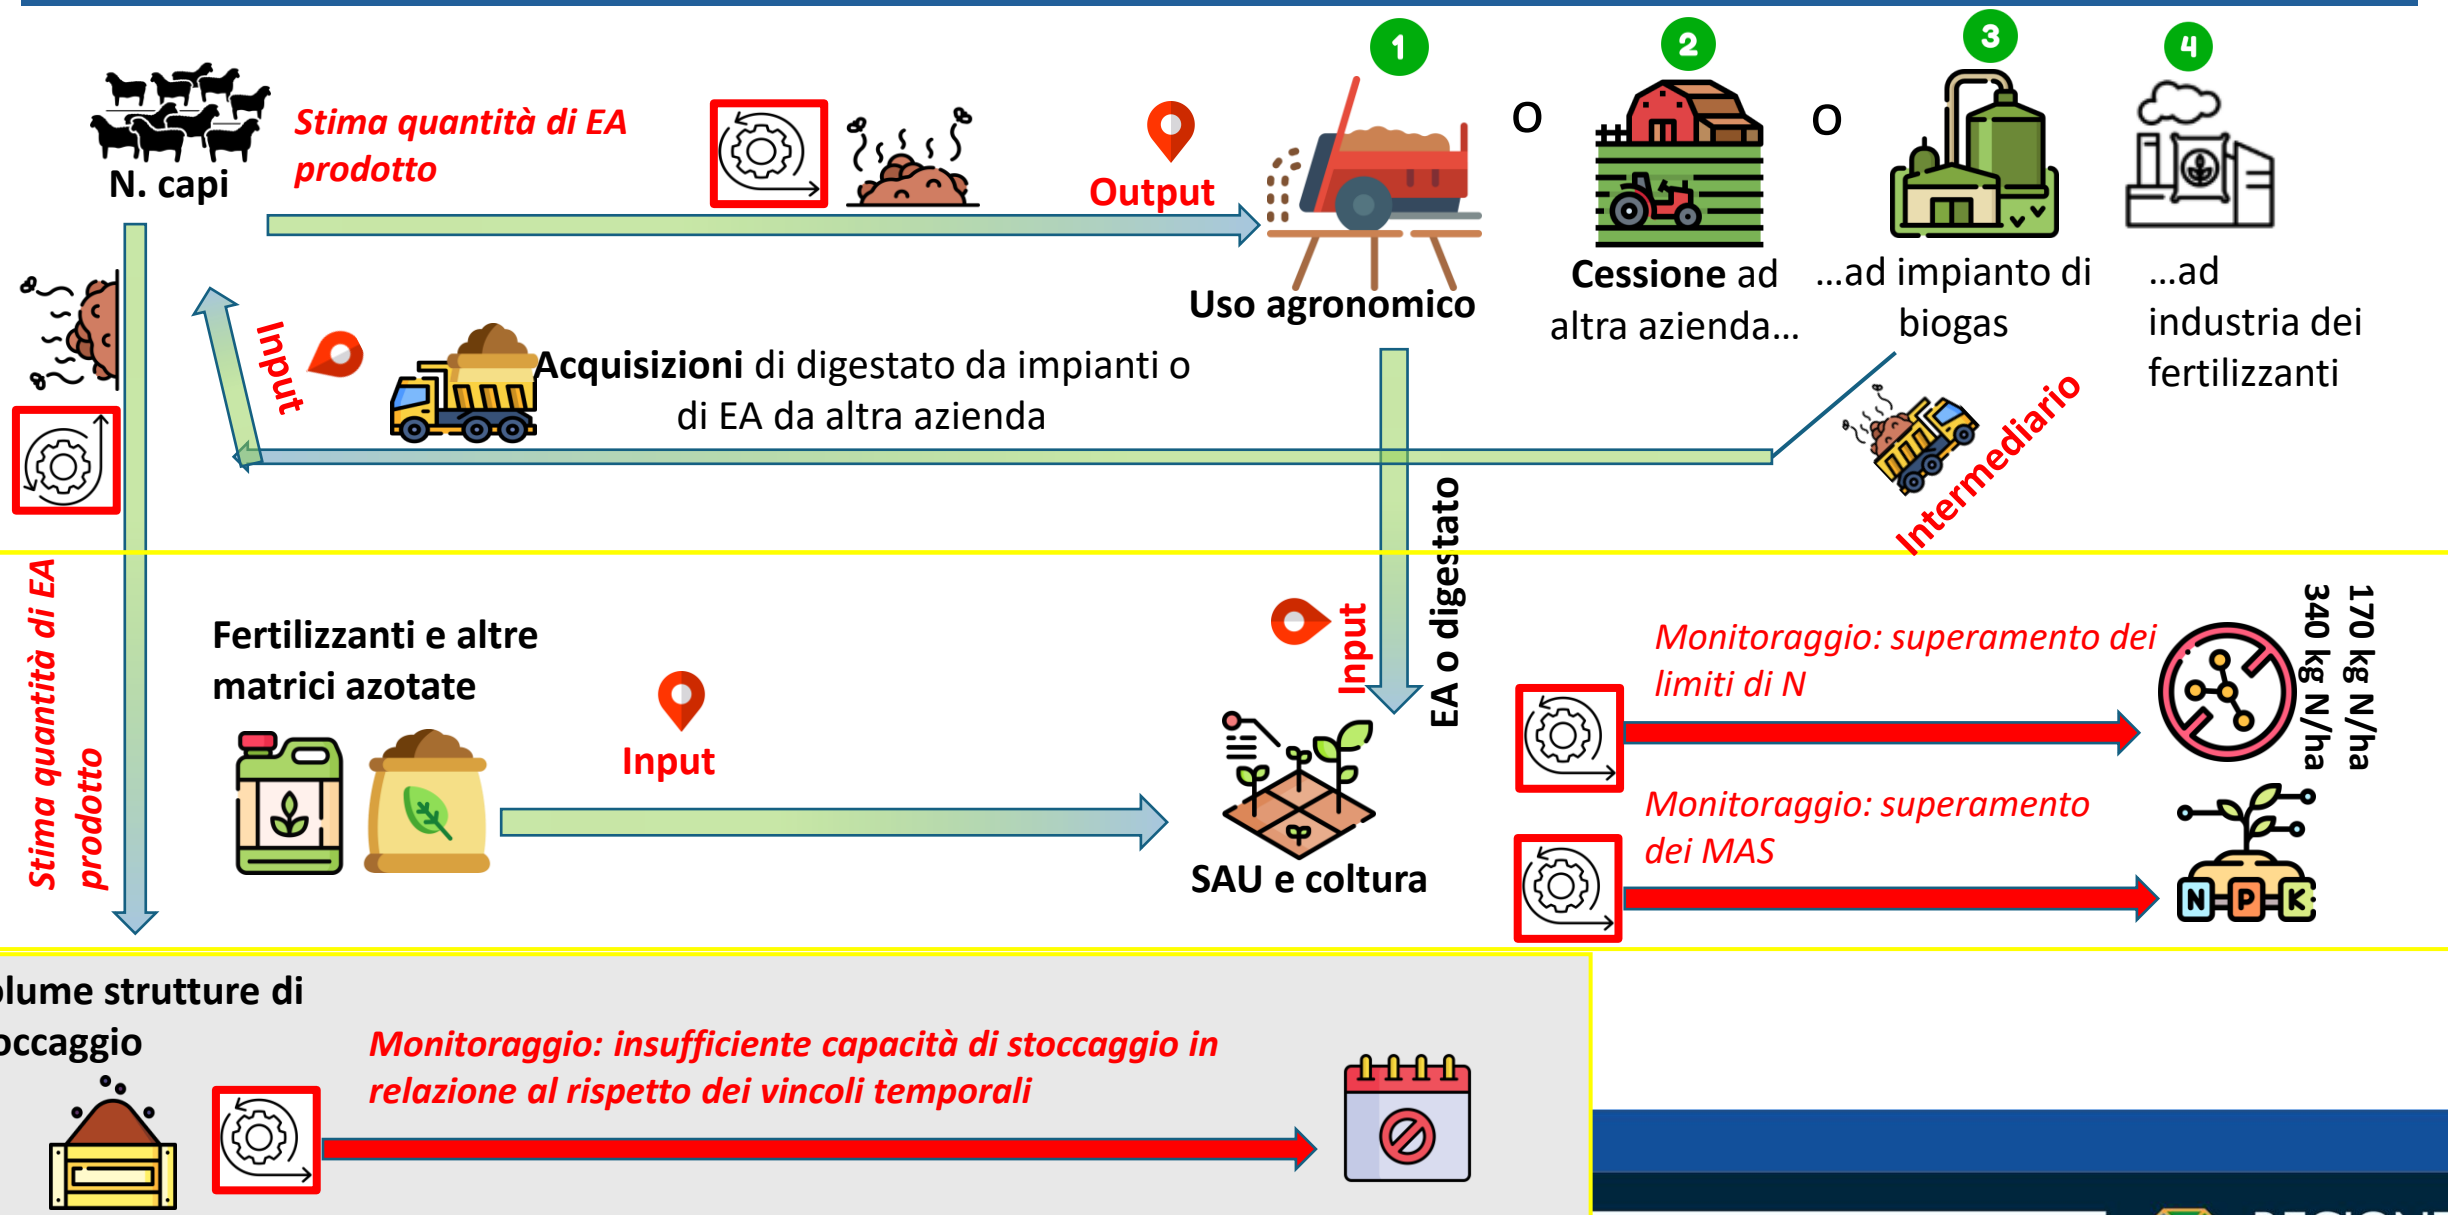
N. capi

Stima quantità di EA prodotto

Output

1

Uso agronomico

O

2

Cessione ad altra azienda...

O

3

...ad impianto di biogas

4

...ad industria dei fertilizzanti

Input

Acquisizioni di digestato da impianti o di EA da altra azienda

Intermediario

EA o digestato

Input

Stima quantità di EA prodotto

Fertilizzanti e altre matrici azotate

Input

SAU e coltura

Monitoraggio: superamento dei limiti di N

170 kg N/ha
340 kg N/ha

Monitoraggio: superamento dei MAS

N P K

lume strutture di occaggio

Monitoraggio: insufficiente capacità di stoccaggio in relazione al rispetto dei vincoli temporali